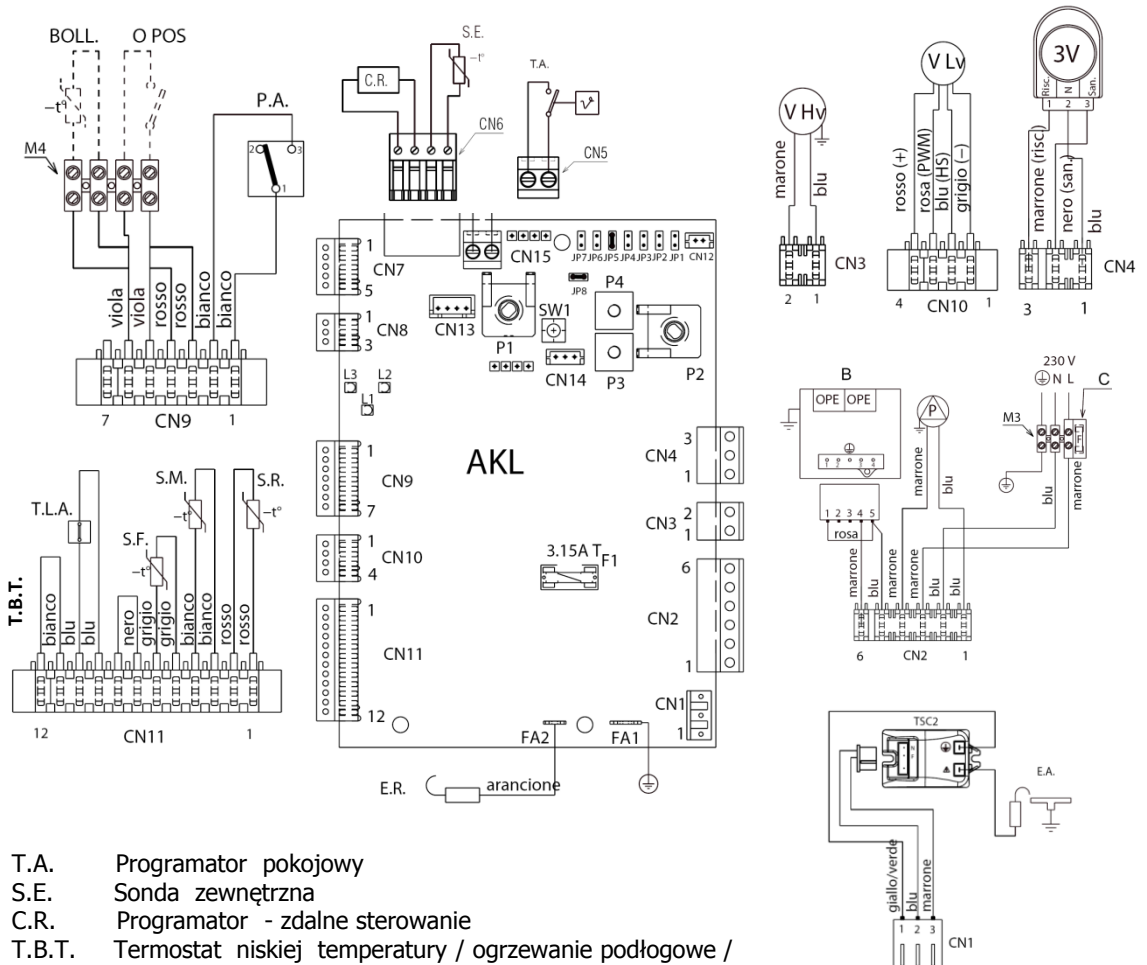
BOLL.
O POS
M4
P.A.
2
3
1
viola
viola
rosso
rosso
bianco
bianco
7
CN9
1

C.R.
S.E.
CN6
T.A.
CN5

CN7
1
5
CN15
JP7 JP6 JP5 JP4 JP3 JP2 JP1
CN12
JP8
CN8
1
3
CN13
SW1
P4
P1
CN14
P3
P2
L3
L2
L1
CN9
1
7
AKL
CN4
3
1
CN3
2
1
CN10
1
4
3.15A T F1
CN2
6
1
CN11
1
12
CN1
1
FA2
FA1
E.R.
arancione

V Hv
marone
blu
CN3
2 1

V Lv
rosso (+)
rosa (PWM)
blu (HS)
grigio (–)
4
CN10
1

3V
Risc.
N
San.
1 2 3
marrone (risc)
nero (san.)
blu
CN4
3
1

T.B.T.
T.L.A.
S.M.
S.R.
S.F.
bianco
blu
blu
nero
grigio
grigio
bianco
bianco
rosso
rosso
12
CN11
1

B
OPE OPE
P
230 V
N L
M3
C
1 2 3 4 5
rosa
marrone
blu
marrone
blu
marrone
blu
blu
marrone
blu
marrone
blu
6
CN2
1

TSC2
E.A.
giallo/verde
blu
marrone
1 2 3
CN1

T.A. Programator pokojowy
S.E. Sonda zewnętrzna
C.R. Programator - zdalne sterowanie
T.B.T. Termostat niskiej temperatury / ogrzewanie podłogowe /